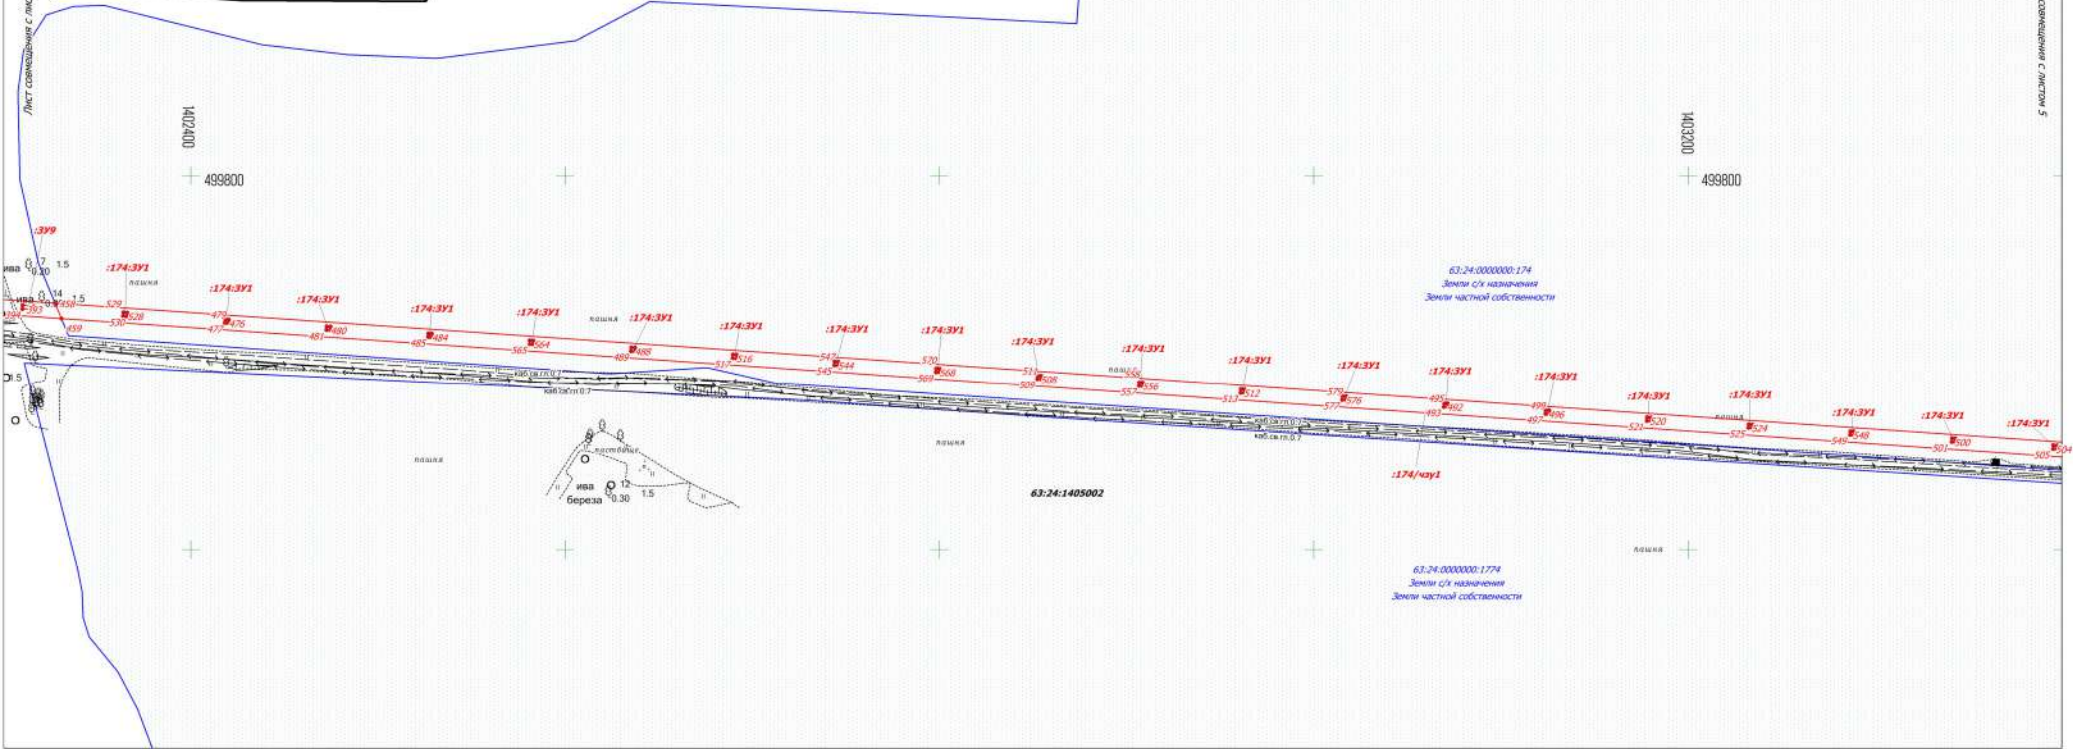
Лист совмещения с лис

совмещения с листом 5

1402400

1403200

499800

499800

:3У9

ива 7 1.5
0.20

:174:3У1

пашня

ива 14 1.5

:174:3У1

:174:3У1

:174:3У1

:174:3У1

пашня

:174:3У1

:174:3У1

:174:3У1

:174:3У1

:174:3У1

:174:3У1

:174:3У1

:174:3У1

:174:3У1

:174:3У1

:174:3У1

:174:3У1

:174:3У1

:174:3У1

:174:3У1

63:24:0000000:174
Земли с/х назначения
Земли частной собственности

394 393 458 459 529 528 530 479 476 477 481 480 485 484 565 564 489 488 517 516 547 544 545 520 568 569 514 508 509 558 556 557 512 513 579 576 577 495 492 493 498 496 497 520 521 524 525 549 548 501 500 505 504

каб.св.гл.0.7

каб.св.гл.0.7

каб.св.гл.0.7

пашня

пашня

пашня

пашня

настбище

ива 12
береза 0.30 1.5

1.5

:174/чзу1

63:24:1405002

пашня

63:24:0000000:1774
Земли с/х назначения
Земли частной собственности